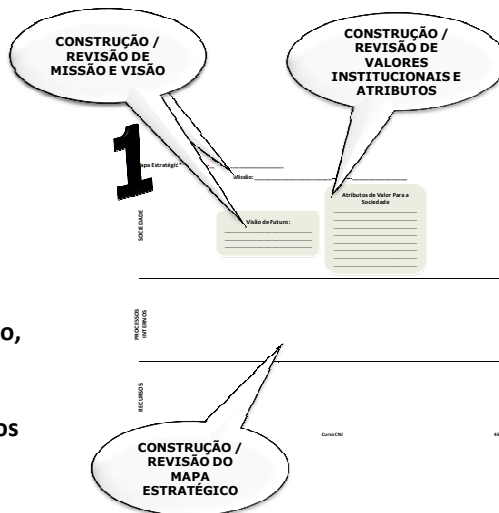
CONSTRUÇÃO / REVISÃO DE MISSÃO E VISÃO

CONSTRUÇÃO / REVISÃO DE VALORES INSTITUCIONAIS E ATRIBUTOS

1

Mapa Estratégic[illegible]

Missão:

Atributos de Valor Para a Sociedade

Visão de Futuro:

SOCIEDADE

o,

PROCESSOS INTERNOS

os

RECURSOS

Curso CNJ

CONSTRUÇÃO / REVISÃO DO MAPA ESTRATÉGICO